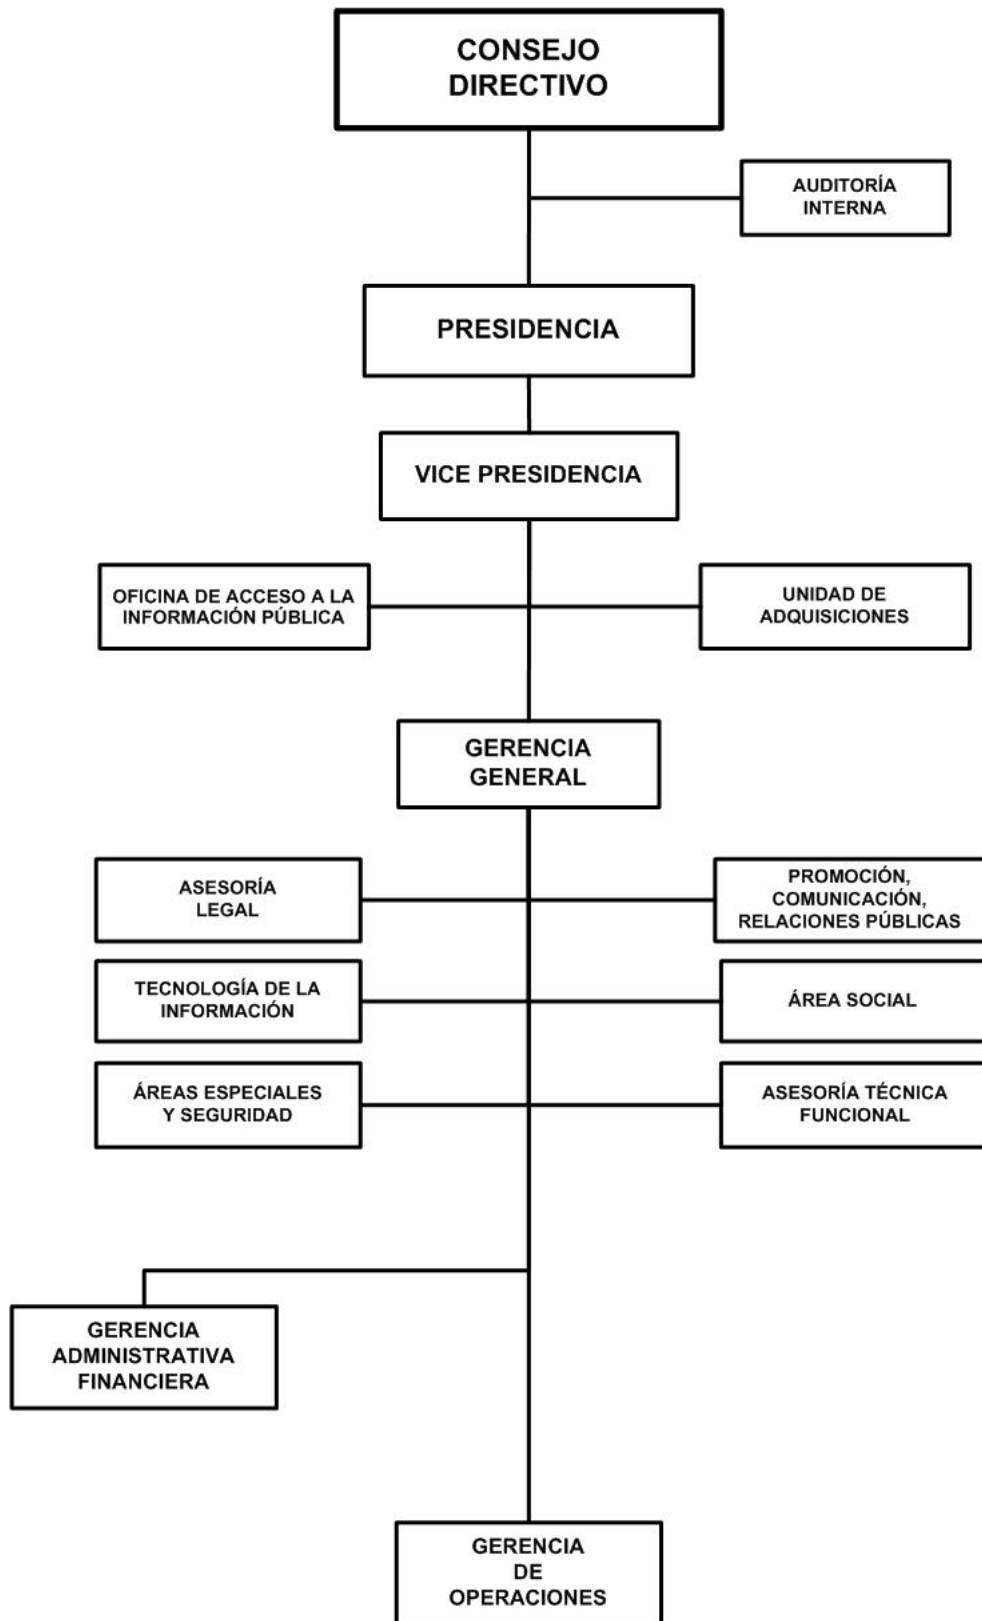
CONSEJO DIRECTIVO

AUDITORÍA INTERNA

PRESIDENCIA

VICE PRESIDENCIA

OFICINA DE ACCESO A LA INFORMACIÓN PÚBLICA

UNIDAD DE ADQUISICIONES

GERENCIA GENERAL

ASESORÍA LEGAL

PROMOCIÓN, COMUNICACIÓN, RELACIONES PÚBLICAS

TECNOLOGÍA DE LA INFORMACIÓN

ÁREA SOCIAL

ÁREAS ESPECIALES Y SEGURIDAD

ASESORÍA TÉCNICA FUNCIONAL

GERENCIA ADMINISTRATIVA FINANCIERA

GERENCIA DE OPERACIONES